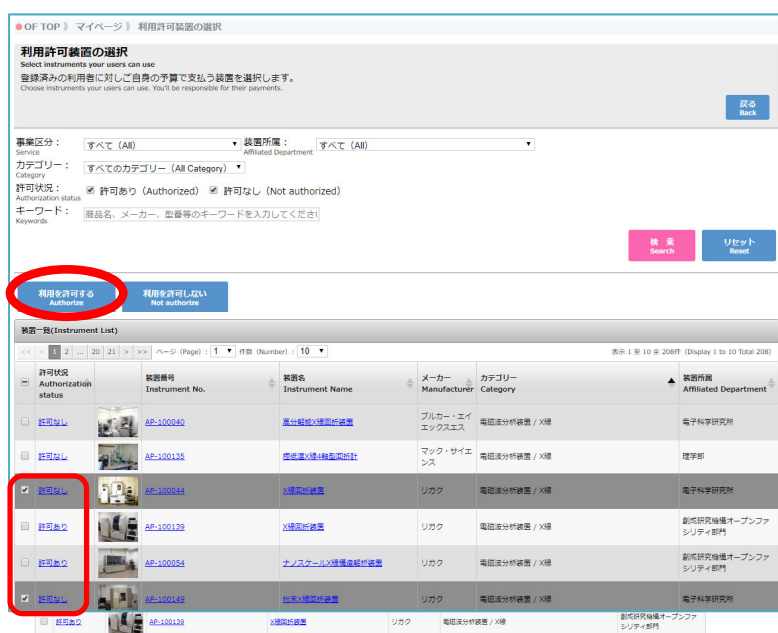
OF TOP 》 マイページ 》 利用許可装置の選択

利用許可装置の選択
Select instruments your users can use
登録済みの利用者に対しご自身の予算で支払う装置を選択します。
Choose instruments your users can use. You'll be responsible for their payments.

戻る
Back

事業区分：
Service
すべて（All）
装置所属：
Affiliated Department
すべて（All）
カテゴリー：
Category
すべてのカテゴリー（All Category）
許可状況：
Authorization status
許可あり（Authorized） 許可なし（Not authorized）
キーワード：
Keywords
商品名、メーカー、型番等のキーワードを入力してください

検索
Search
リセット
Reset

利用を許可する
Authorize
利用を許可しない
Not authorize

装置一覧(Instrument List)

<< < 1 2 ... 20 21 > >> ページ (Page) : 1 件数 (Number) : 10
表示 1 至 10 全 208件 (Display 1 to 10 Total 208)

| | 許可状況 Authorization status | | 装置番号 Instrument No. | 装置名 Instrument Name | メーカー Manufacturer | カテゴリー Category | 装置所属 Affiliated Department |
|---|---|---|---|---|---|---|---|
| | 許可なし | | AP-100040 | 高分解能X線回折装置 | ブルカー・エイエックスエス | 電磁波分析装置 / X線 | 電子科学研究所 |
| | 許可なし | | AP-100135 | 極低温X線4軸型回折計 | マック・サイエンス | 電磁波分析装置 / X線 | 理学部 |
| ✔ | 許可なし | | AP-100044 | X線回折装置 | リガク | 電磁波分析装置 / X線 | 電子科学研究所 |
| | 許可あり | | AP-100139 | X線回折装置 | リガク | 電磁波分析装置 / X線 | 創成研究機構オープンファシリティ部門 |
| | 許可あり | | AP-100054 | ナノスケールX線構造解析装置 | リガク | 電磁波分析装置 / X線 | 創成研究機構オープンファシリティ部門 |
| ✔ | 許可なし | | AP-100149 | 粉末X線回折装置 | リガク | 電磁波分析装置 / X線 | 創成研究機構オープンファシリティ部門 |
| | 許可あり | | AP-100139 | X線回折装置 | リガク | 電磁波分析装置 / X線 | 創成研究機構オープンファシリティ部門 |